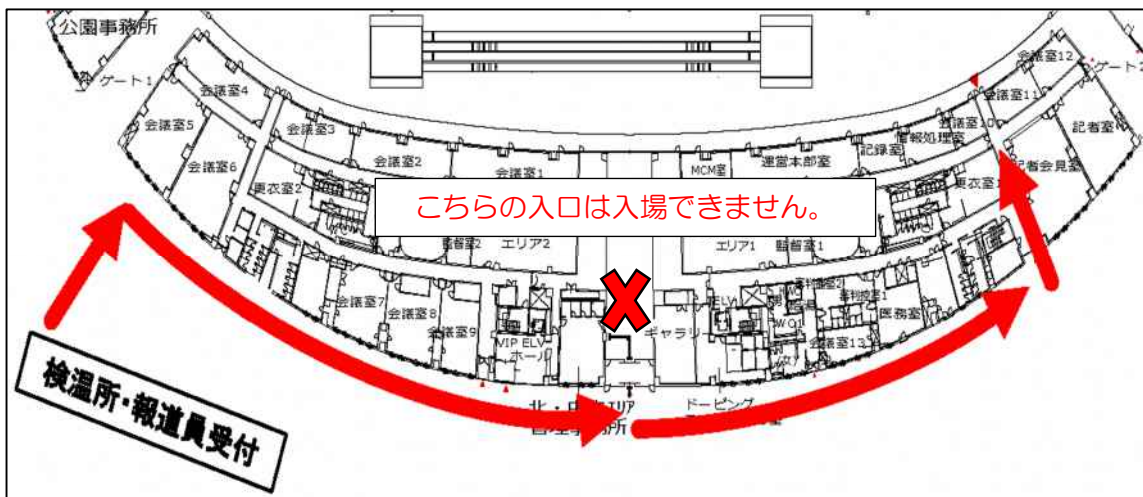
公園事務所

ゲート1

会議室4

会議室5

会議室3

会議室6

会議室2

会議室1

MCM室

運営本部室

記録室

情報処理室

会議室10

会議室11

会議室12

ゲート2

記者室

記者会見室

更衣室2

更衣室1

こちらの入口は入場できません。

監督室2

エリア2

エリア1

監督室1

会議室7

会議室8

会議室9

VIP ELV ホール

ギャラリー

ELV

審判控室2

審判控室1

医務室

WC

会議室13

北・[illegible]エリア

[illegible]所

ドーピング

検温所・報道員受付